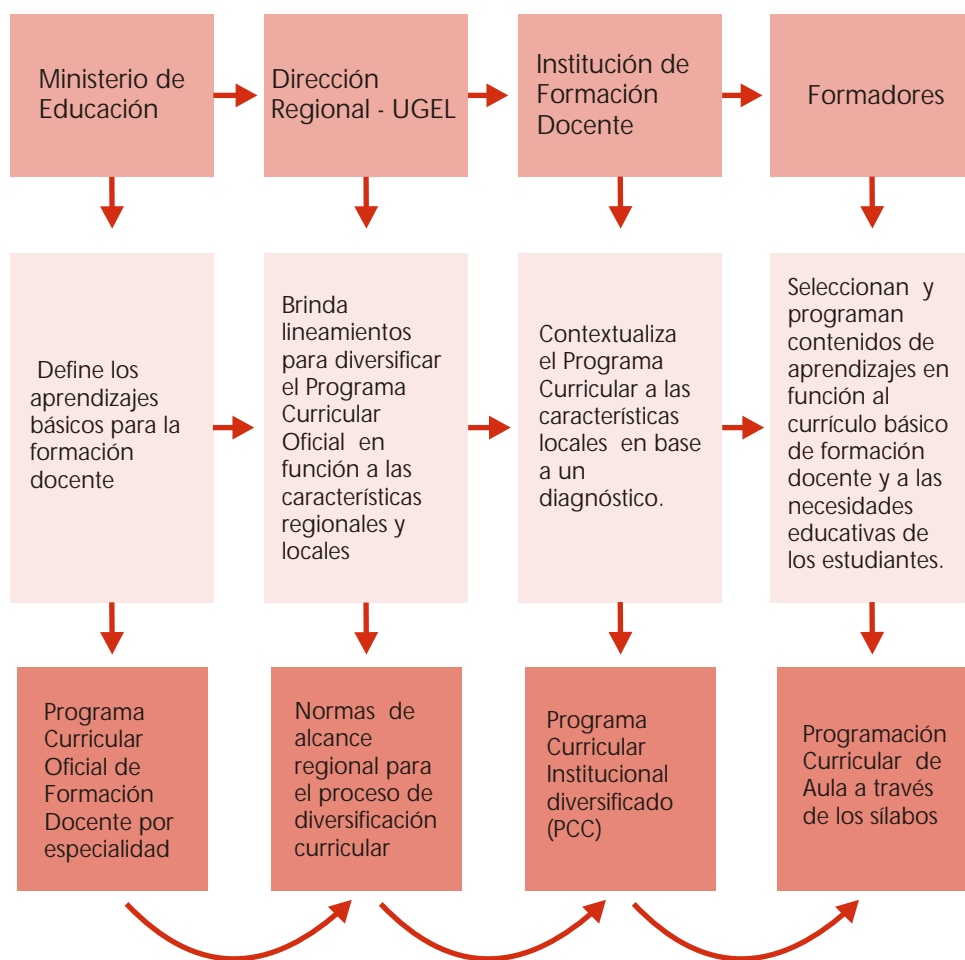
Ministerio de Educación

Dirección Regional - UGEL

Institución de Formación Docente

Formadores

Define los aprendizajes básicos para la formación docente

Brinda lineamientos para diversificar el Programa Curricular Oficial en función a las características regionales y locales

Contextualiza el Programa Curricular a las características locales en base a un diagnóstico.

Seleccionan y programan contenidos de aprendizajes en función al currículo básico de formación docente y a las necesidades educativas de los estudiantes.

Programa Curricular Oficial de Formación Docente por especialidad

Normas de alcance regional para el proceso de diversificación curricular

Programa Curricular Institucional diversificado (PCC)

Programación Curricular de Aula a través de los sílabos